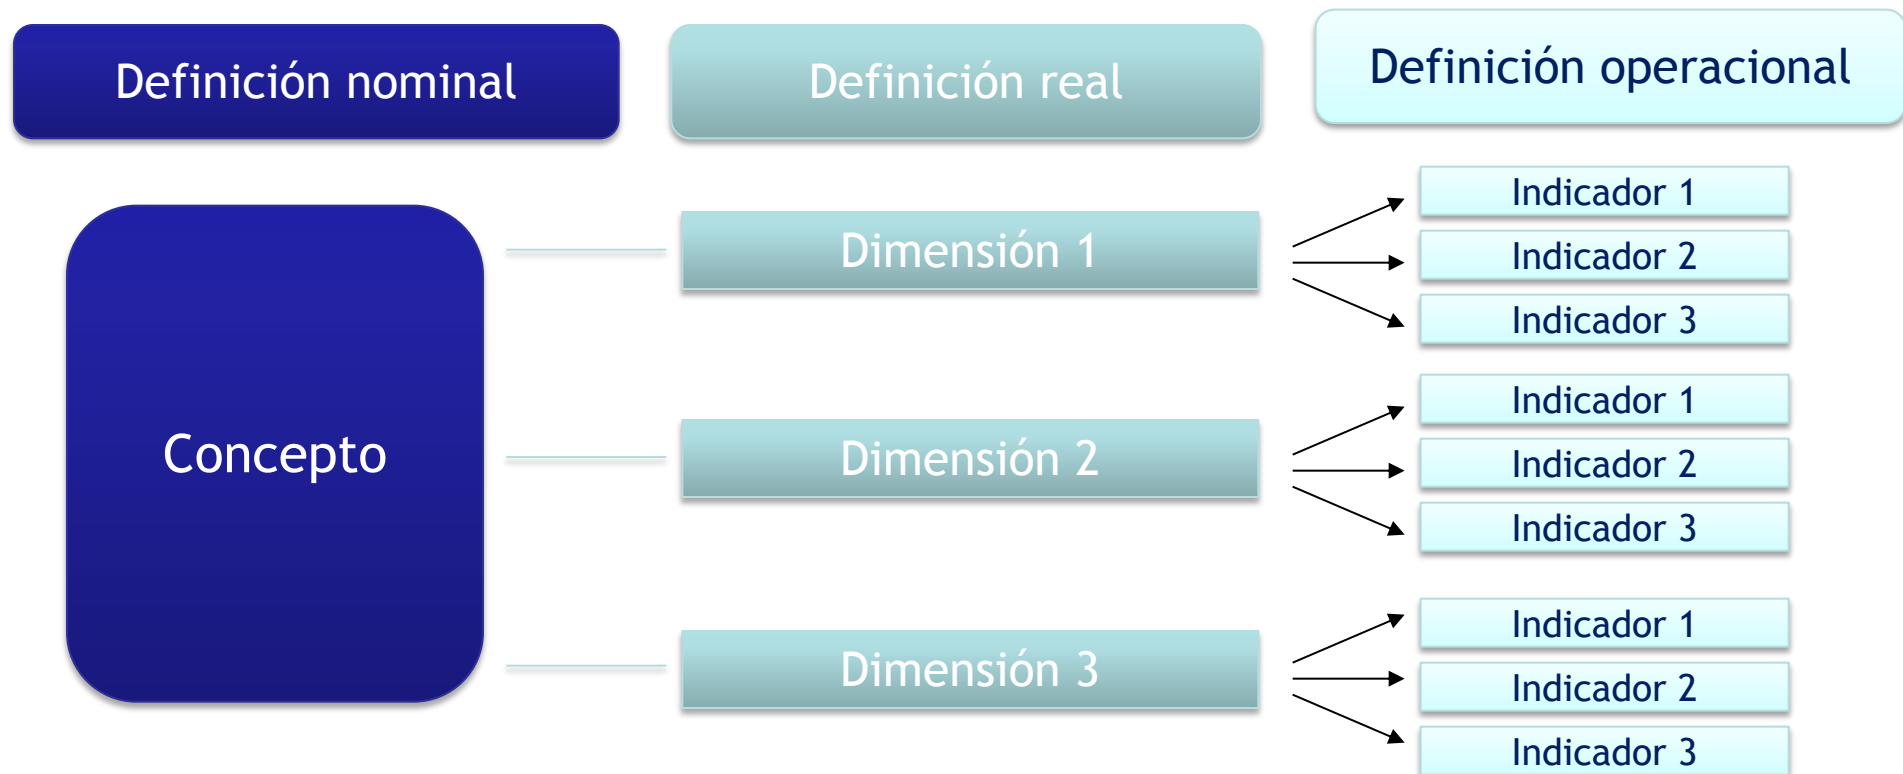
Definición nominal

Definición real

Definición operacional

Concepto

Dimensión 1

Indicador 1
Indicador 2
Indicador 3

Dimensión 2

Indicador 1
Indicador 2
Indicador 3

Dimensión 3

Indicador 1
Indicador 2
Indicador 3